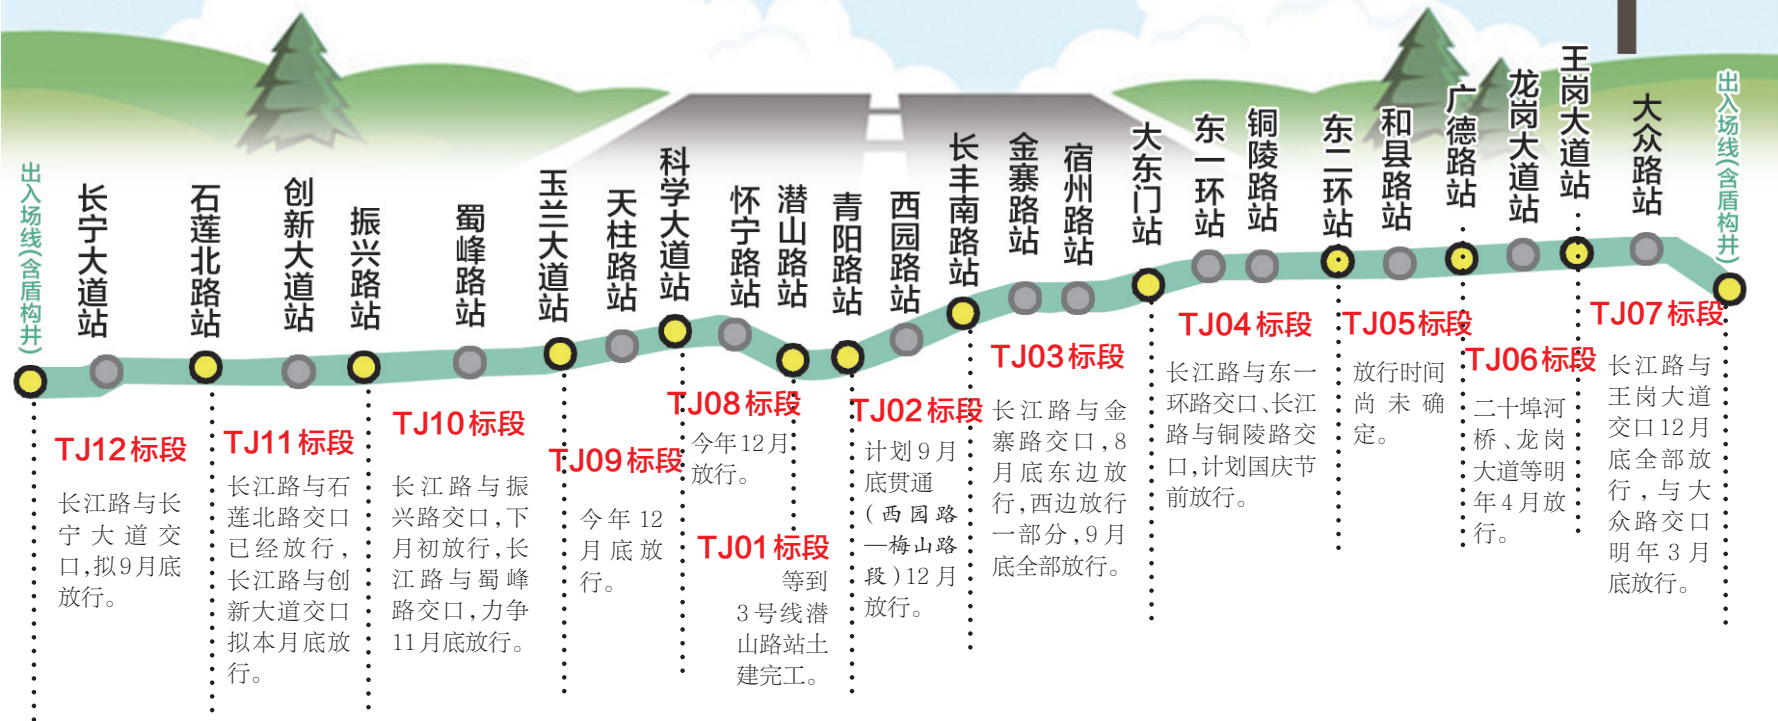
出入场线(含盾构井)
长宁大道站
石莲北路站
创新大道站
振兴路站
蜀峰路站
玉兰大道站
天柱路站
科学大道站
怀宁路站
潜山路站
青阳路站
西园路站
长丰南路站
金寨路站
宿州路站
大东门站
东一环站
铜陵路站
东二环站
和县路站
广德路站
龙岗大道站
王岗大道站
大众路站
出入场线(含盾构井)

TJ12标段
长江路与长宁大道交口,拟9月底放行。

TJ11标段
长江路与石莲北路交口已经放行,长江路与创新大道交口拟本月底放行。

TJ10标段
长江路与振兴路交口,下月初放行,长江路与蜀峰路交口,力争11月底放行。

TJ09标段
今年12月底放行。

TJ08标段
今年12月底放行。

TJ01标段
等到3号线潜山路站土建完工。

TJ02标段
计划9月底贯通(西园路—梅山路段)12月放行。

TJ03标段
长江路与金寨路交口,8月底东边放行,西边放行一部分,9月底全部放行。

TJ04标段
长江路与东一环路交口、长江路与铜陵路交口,计划国庆节前放行。

TJ05标段
放行时间尚未确定。

TJ06标段
二十埠河桥、龙岗大道等明年4月放行。

TJ07标段
长江路与王岗大道交口12月底全部放行,与大众路交口明年3月底放行。